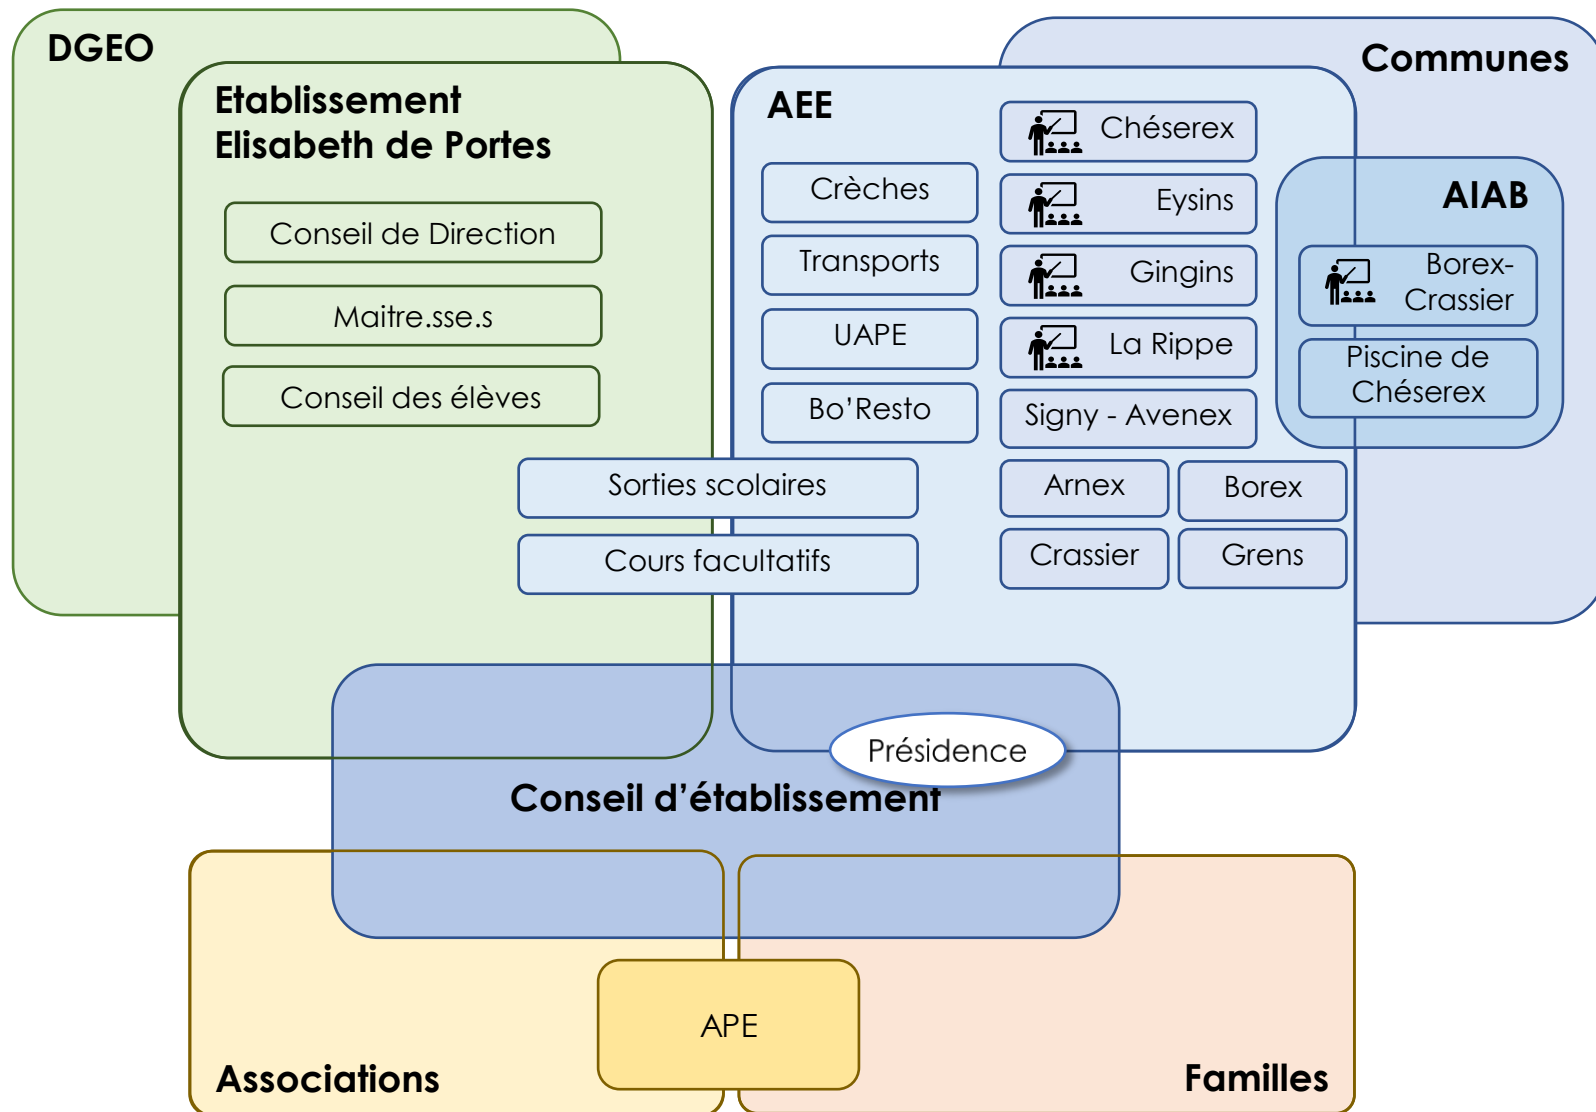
DGEO

Etablissement
Elisabeth de Portes

Conseil de Direction

Maitre.sse.s

Conseil des élèves

Communes

AEE

Chéserex

Crèches

Eysins

Transports

Gingins

UAPE

La Rippe

Bo'Resto

Signy - Avenex

AIAB

Borex-Crassier

Piscine de Chéserex

Sorties scolaires

Cours facultatifs

Arnex

Borex

Crassier

Grens

Présidence

Conseil d'établissement

APE

Associations

Familles